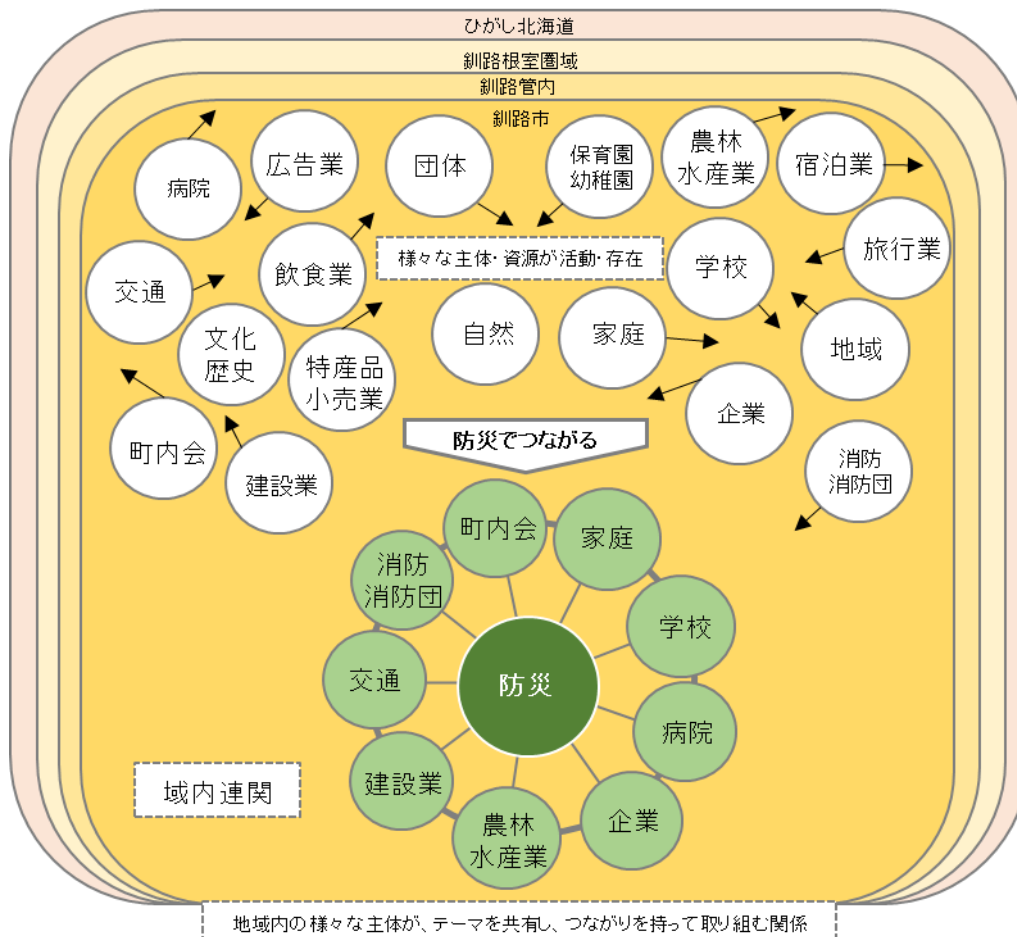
ひがし北海道

釧路根室圏域

釧路管内

釧路市

病院

広告業

団体

保育園
幼稚園

農林
水産業

宿泊業

交通

飲食業

様々な主体・資源が活動・存在

学校

旅行業

文化
歴史

特産品
小売業

自然

家庭

地域

町内会

建設業

企業

防災でつながる

消防
消防団

町内会

家庭

消防
消防団

学校

交通

防災

病院

建設業

企業

農林
水産業

域内連関

地域内の様々な主体が、テーマを共有し、つながりを持って取り組む関係